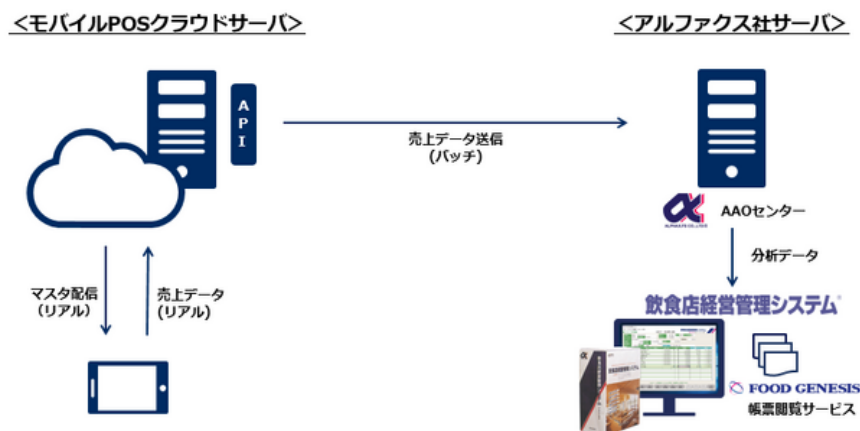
＜モバイルPOSクラウドサーバ＞

＜アルファクス社サーバ＞

A
P
I

売上データ送信
（バッチ）

AAOセンター

分析データ

マスタ配信
（リアル）

売上データ
（リアル）

飲食店経営管理システム®

FOOD GENESIS

帳票閲覧サービス